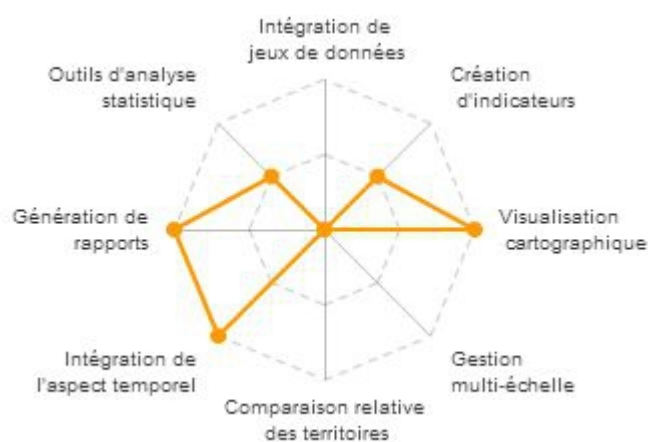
Intégration de jeux de données

Création d'indicateurs

Visualisation cartographique

Gestion multi-échelle

Comparaison relative des territoires

Intégration de l'aspect temporel

Génération de rapports

Outils d'analyse statistique